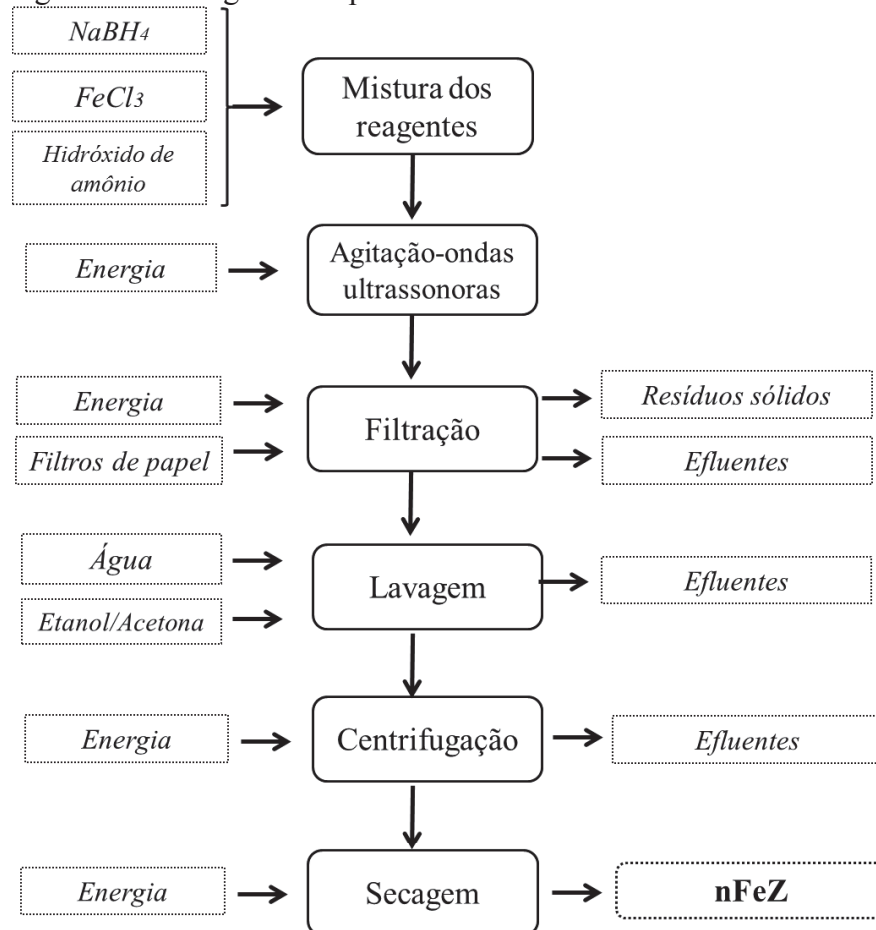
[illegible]

$NaBH_4$

$FeCl_3$

Hidróxido de amônio

Mistura dos reagentes

Energia

Agitação-ondas ultrassonoras

Energia

Filtros de papel

Filtração

Resíduos sólidos

Efluentes

Água

Etanol/Acetona

Lavagem

Efluentes

Energia

Centrifugação

Efluentes

Energia

Secagem

nFeZ